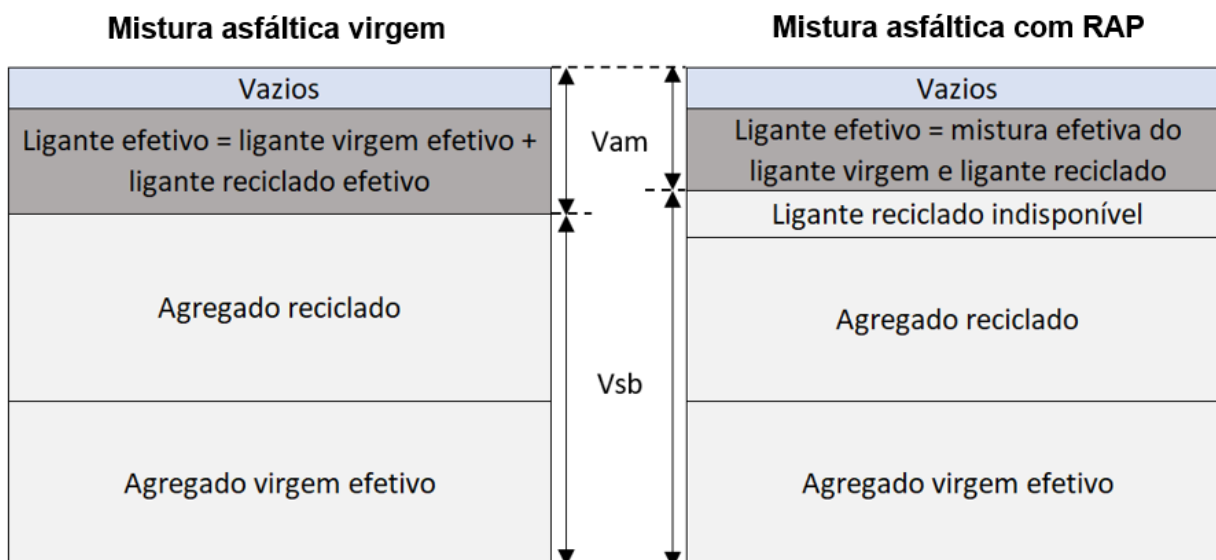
Mistura asfáltica virgem

| Vazios |
|---|
| Ligante efetivo = ligante virgem efetivo + ligante reciclado efetivo |
| Agregado reciclado |
| Agregado virgem efetivo |

Vam

Vsb

Mistura asfáltica com RAP

| Vazios |
|---|
| Ligante efetivo = mistura efetiva do ligante virgem e ligante reciclado |
| Ligante reciclado indisponível |
| Agregado reciclado |
| Agregado virgem efetivo |